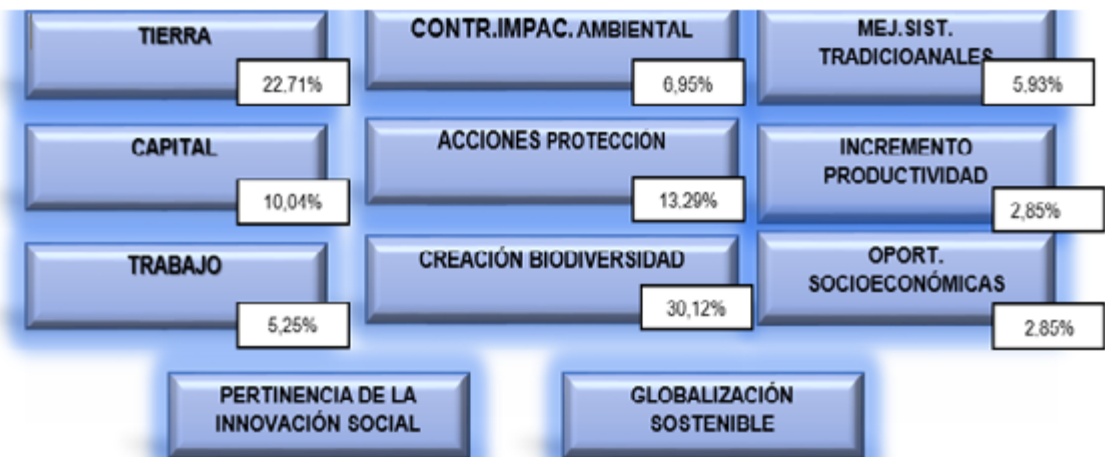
TIERRA
22,71%

CONTR.IMPAC. AMBIENTAL
6,95%

MEJ.SIST. TRADICIOANALES
5,93%

CAPITAL
10,04%

ACCIONES PROTECCION
13,29%

INCREMENTO PRODUCTIVIDAD
2,85%

TRABAJO
5,25%

CREACIÓN BIODIVERSIDAD
30,12%

OPORT. SOCIOECONÓMICAS
2.85%

PERTINENCIA DE LA INNOVACIÓN SOCIAL

GLOBALIZACIÓN SOSTENIBLE